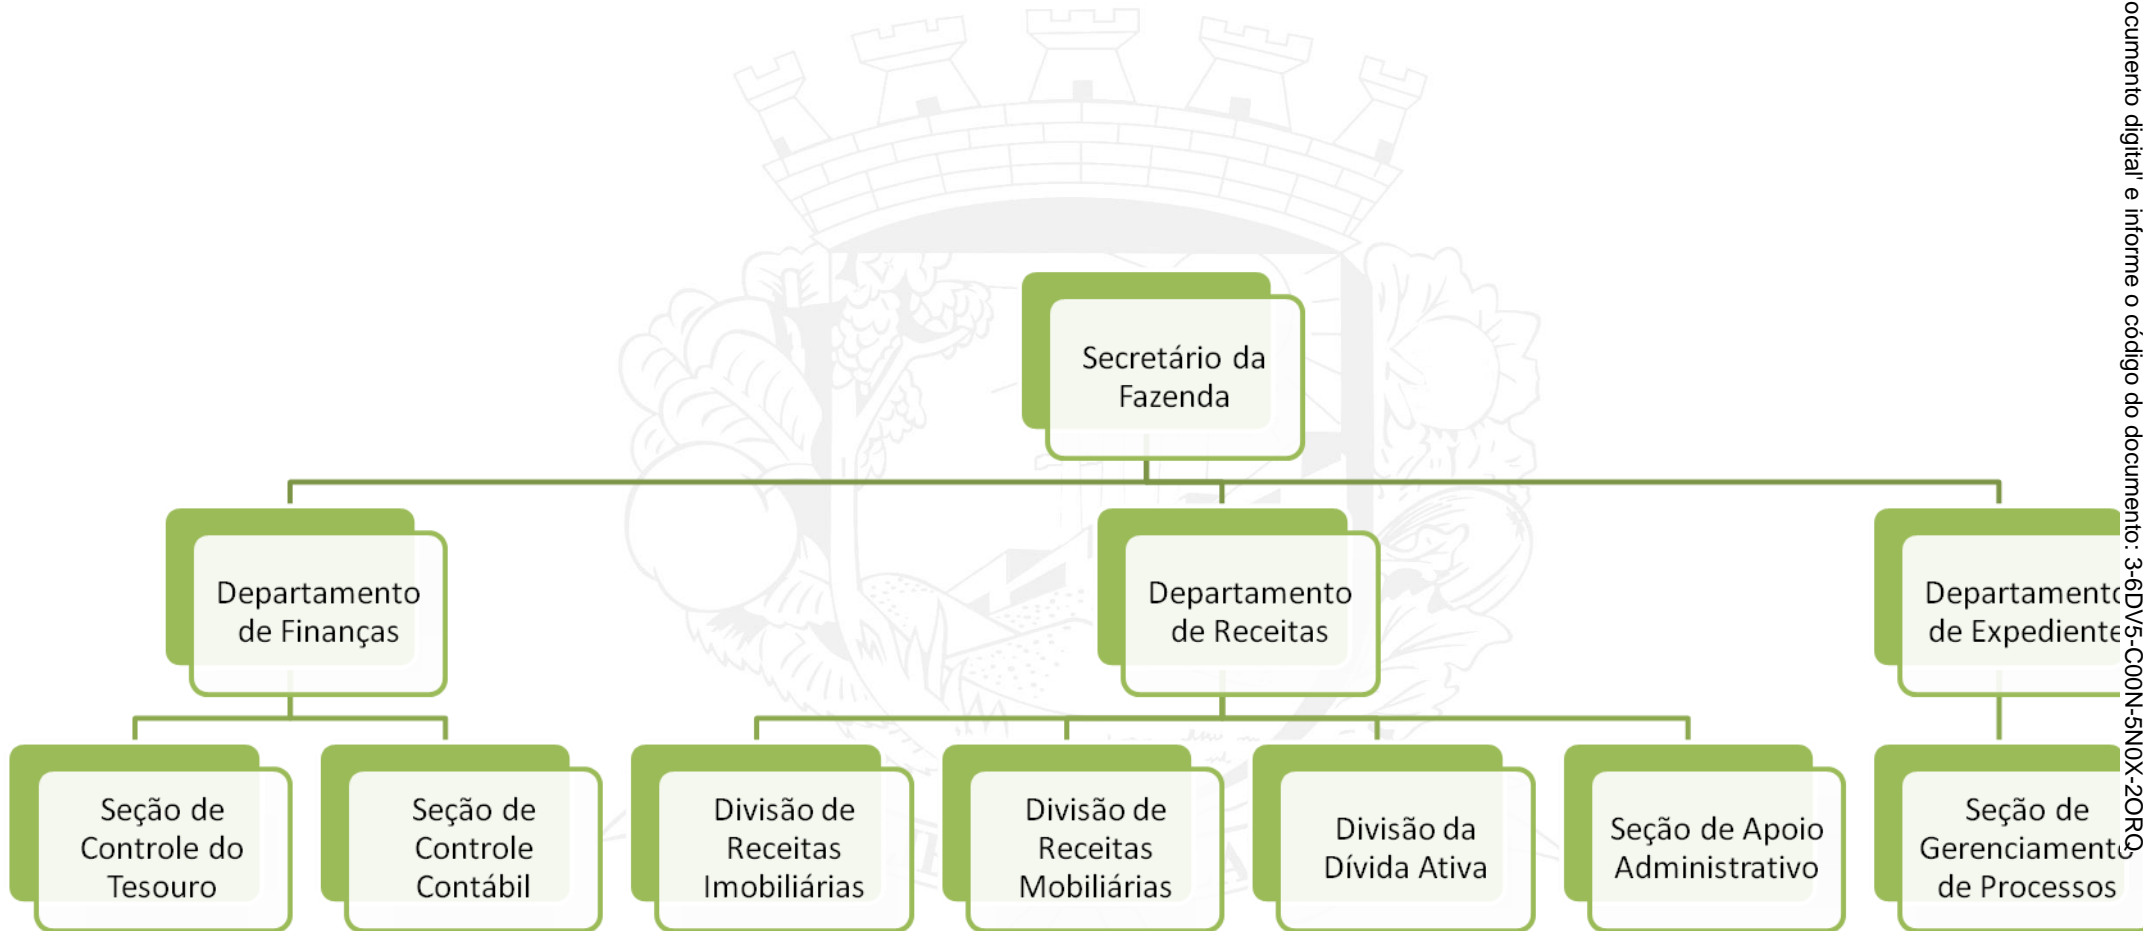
Secretário da Fazenda

Departamento de Finanças

Departamento de Receitas

Departamento de Expediente

Seção de Controle do Tesouro

Seção de Controle Contábil

Divisão de Receitas Imobiliárias

Divisão de Receitas Mobiliárias

Divisão da Dívida Ativa

Seção de Apoio Administrativo

Seção de Gerenciamento de Processos

ocumento digital' e informe o código do documento: 3-6DV5-C00N-5N0X-2ORQ